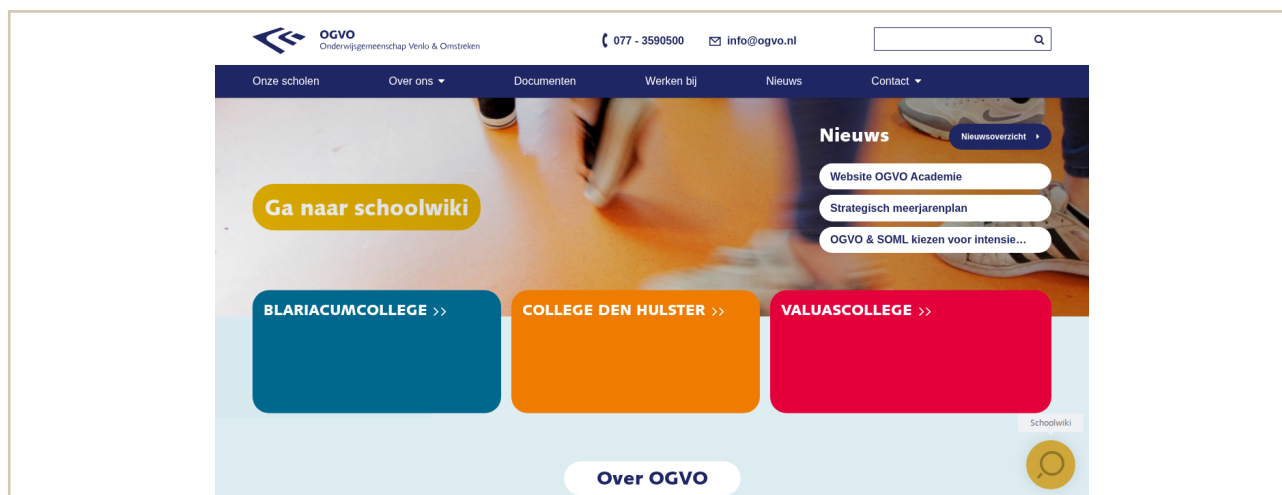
OGVO
Onderwijsgemeenschap Venlo & Omstreken

077 - 3590500 info@ogvo.nl

Onze scholen Over ons Documenten Werken bij Nieuws Contact

Nieuws
Nieuwsoverzicht

Website OGVO Academie
Strategisch meerjarenplan
OGVO & SOML kiezen voor intensie…

Ga naar schoolwiki

BLARIACUMCOLLEGE ››
COLLEGE DEN HULSTER ››
VALUASCOLLEGE ››

Schoolwiki

Over OGVO